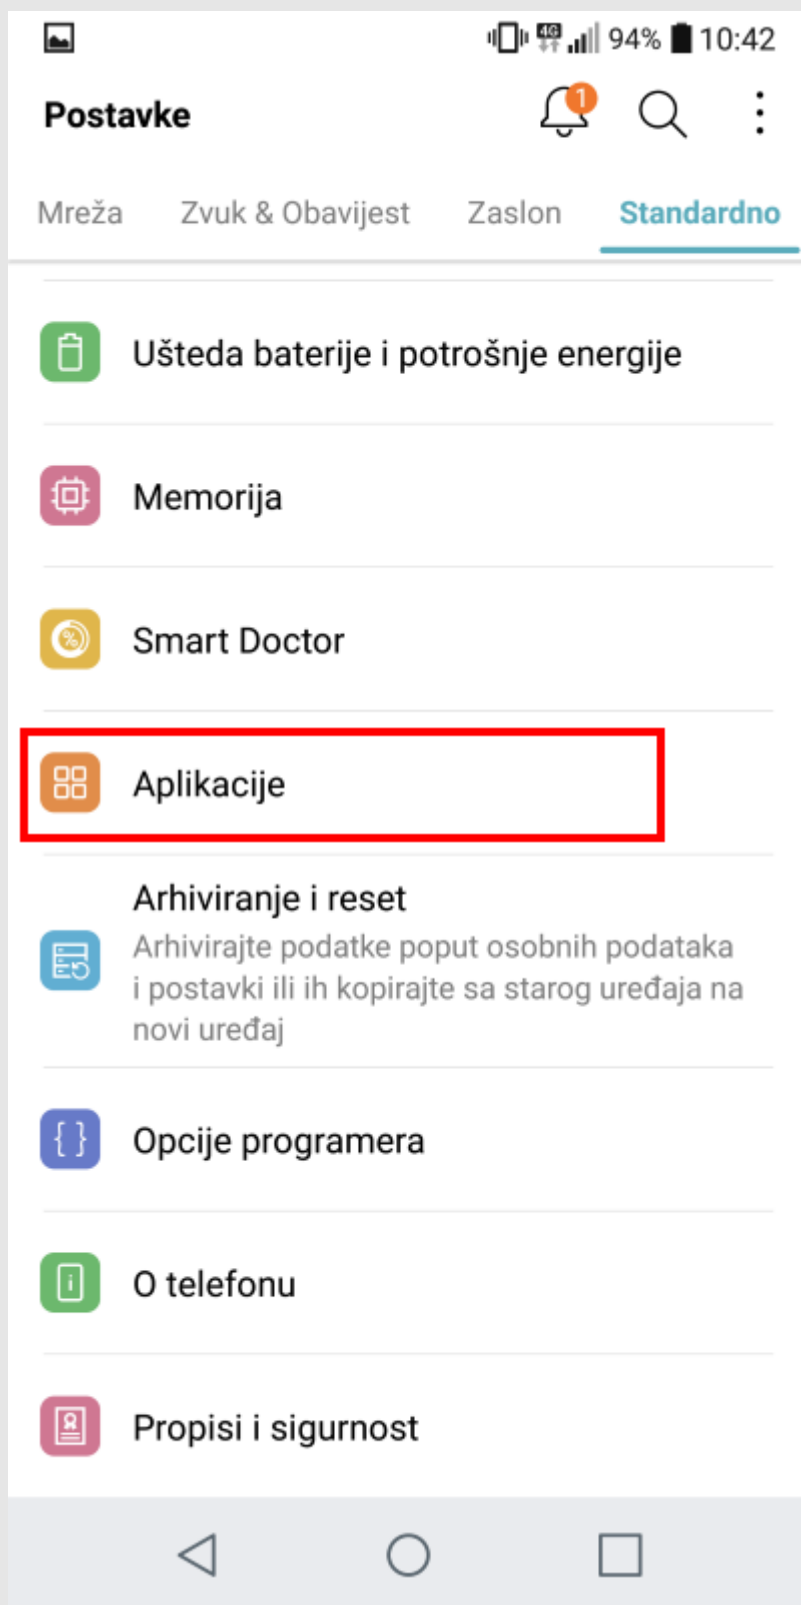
4G 94% 10:42

Postavke

1

Mreža Zvuk & Obavijest Zaslon Standardno

Ušteda baterije i potrošnje energije

Memorija

Smart Doctor

Aplikacije

Arhiviranje i reset
Arhivirajte podatke poput osobnih podataka i postavki ili ih kopirajte sa starog uređaja na novi uređaj

Opcije programera

O telefonu

Propisi i sigurnost